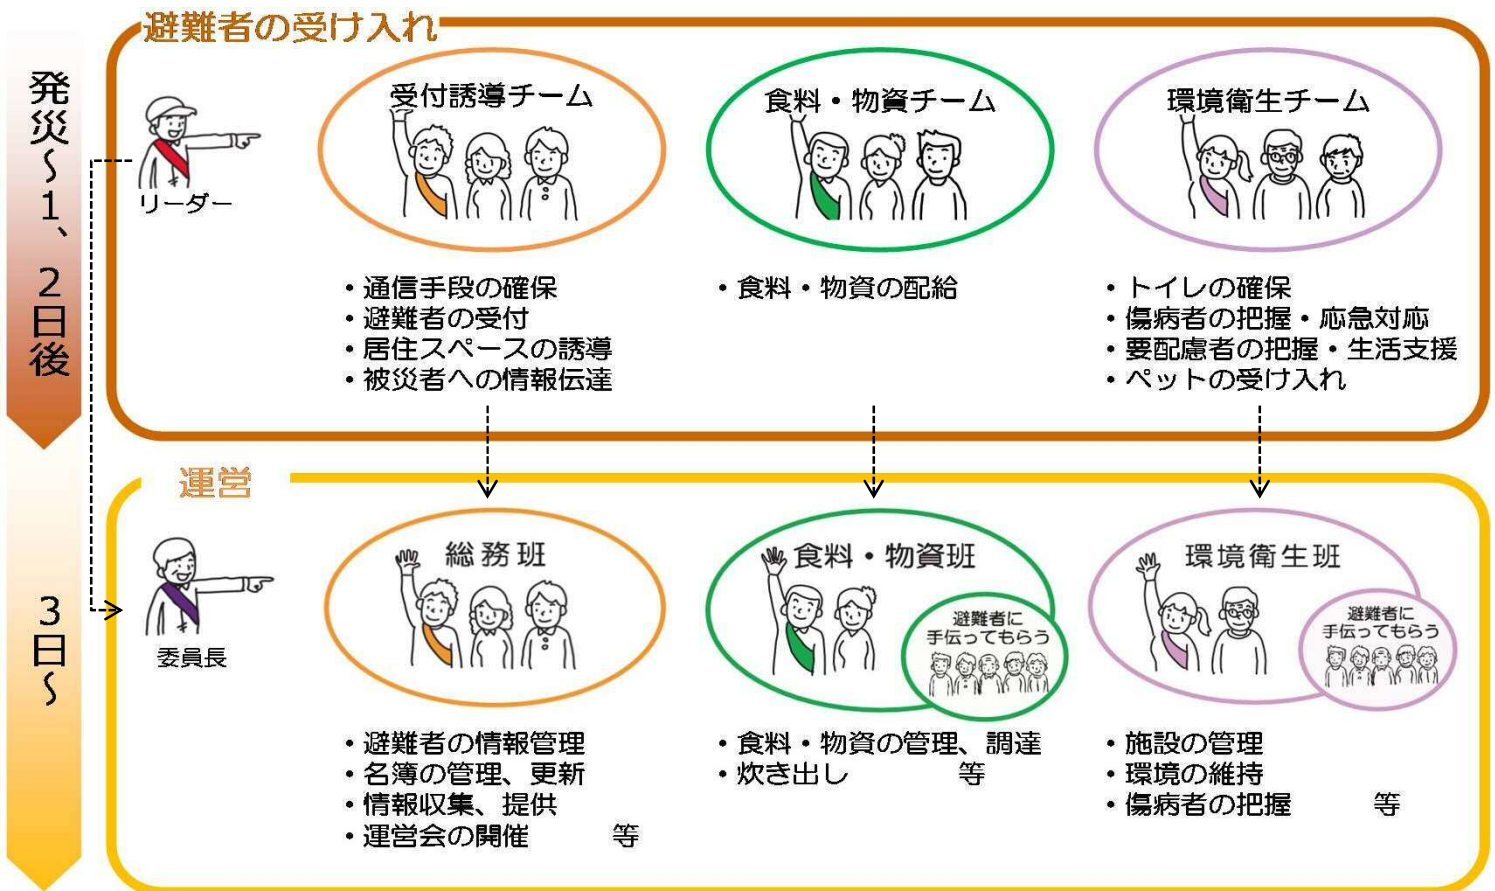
発災～1、2日後

避難者の受け入れ

リーダー

受付誘導チーム

・通信手段の確保
・避難者の受付
・居住スペースの誘導
・被災者への情報伝達

食料・物資チーム

・食料・物資の配給

環境衛生チーム

・トイレの確保
・傷病者の把握・応急対応
・要配慮者の把握・生活支援
・ペットの受け入れ

3日～

運営

委員長

総務班

・避難者の情報管理
・名簿の管理、更新
・情報収集、提供
・運営会の開催　等

食料・物資班

避難者に手伝ってもらう

・食料・物資の管理、調達
・炊き出し　等

環境衛生班

避難者に手伝ってもらう

・施設の管理
・環境の維持
・傷病者の把握　等